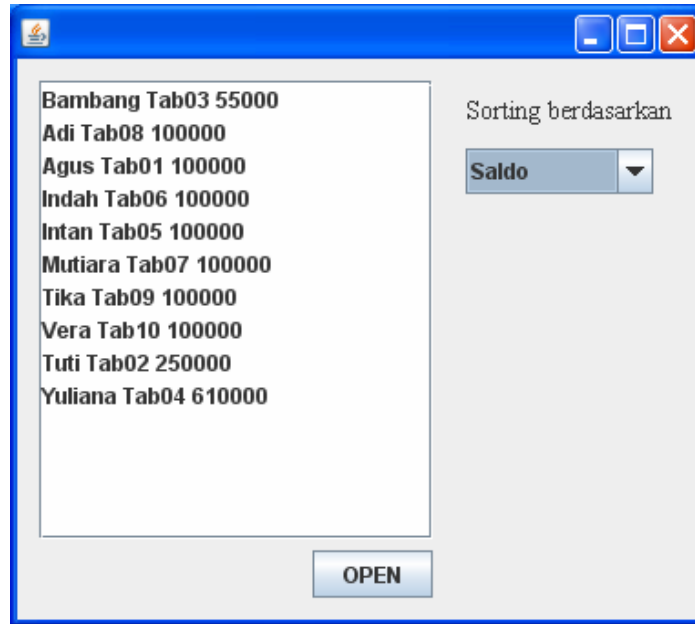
Bambang Tab03 55000
Adi Tab08 100000
Agus Tab01 100000
Indah Tab06 100000
Intan Tab05 100000
Mutiara Tab07 100000
Tika Tab09 100000
Vera Tab10 100000
Tuti Tab02 250000
Yuliana Tab04 610000

Sorting berdasarkan

Saldo

OPEN